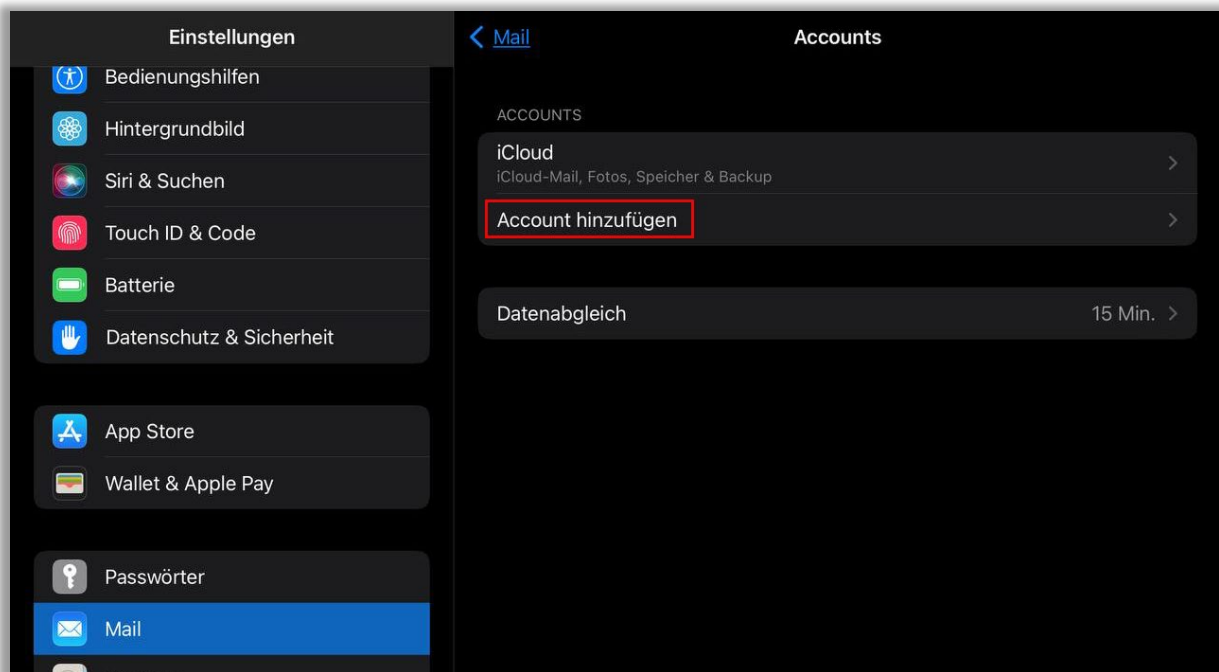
Einstellungen

Bedienungshilfen

Hintergrundbild

Siri & Suchen

Touch ID & Code

Batterie

Datenschutz & Sicherheit

App Store

Wallet & Apple Pay

Passwörter

Mail

Mail

Accounts

ACCOUNTS

iCloud
iCloud-Mail, Fotos, Speicher & Backup

Account hinzufügen

Datenabgleich 15 Min.